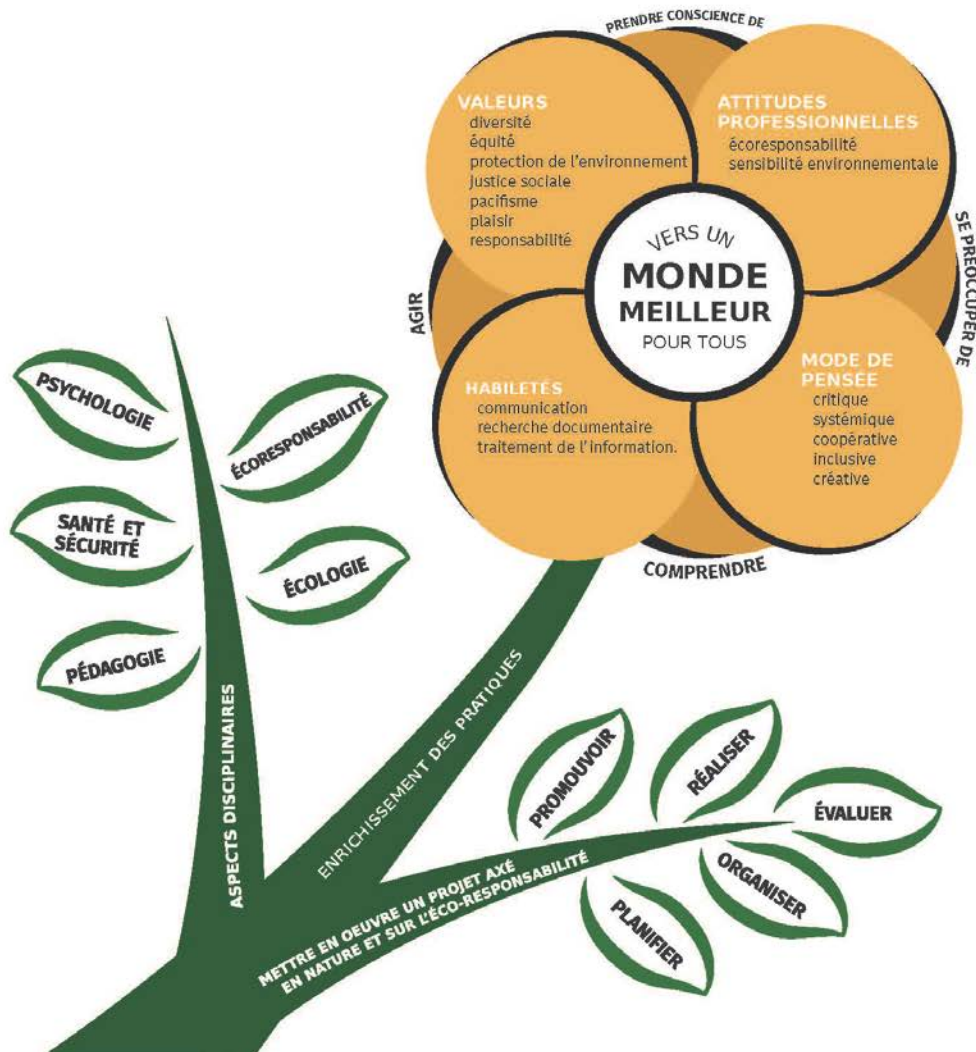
PRENDRE CONSCIENCE DE

VALEURS
diversité
équité
protection de l'environnement
justice sociale
pacifisme
plaisir
responsabilité

ATTITUDES PROFESSIONNELLES
écoresponsabilité
sensibilité environnementale

VERS UN
MONDE
MEILLEUR
POUR TOUS

SE PRÉOCCUPER DE

AGIR

HABILETÉS
communication
recherche documentaire
traitement de l'information.

MODE DE PENSÉE
critique
systémique
coopérative
inclusive
créative

COMPRENDRE

PSYCHOLOGIE

ÉCORESPONSABILITÉ

SANTÉ ET SÉCURITÉ

ÉCOLOGIE

PÉDAGOGIE

ASPECTS DISCIPLINAIRES

ENRICHISSEMENT DES PRATIQUES

PROMOUVOIR

RÉALISER

ÉVALUER

ORGANISER

PLANIFIER

METTRE EN OEUVRE UN PROJET AXÉ EN NATURE ET SUR L'ÉCO-RESPONSABILITÉ